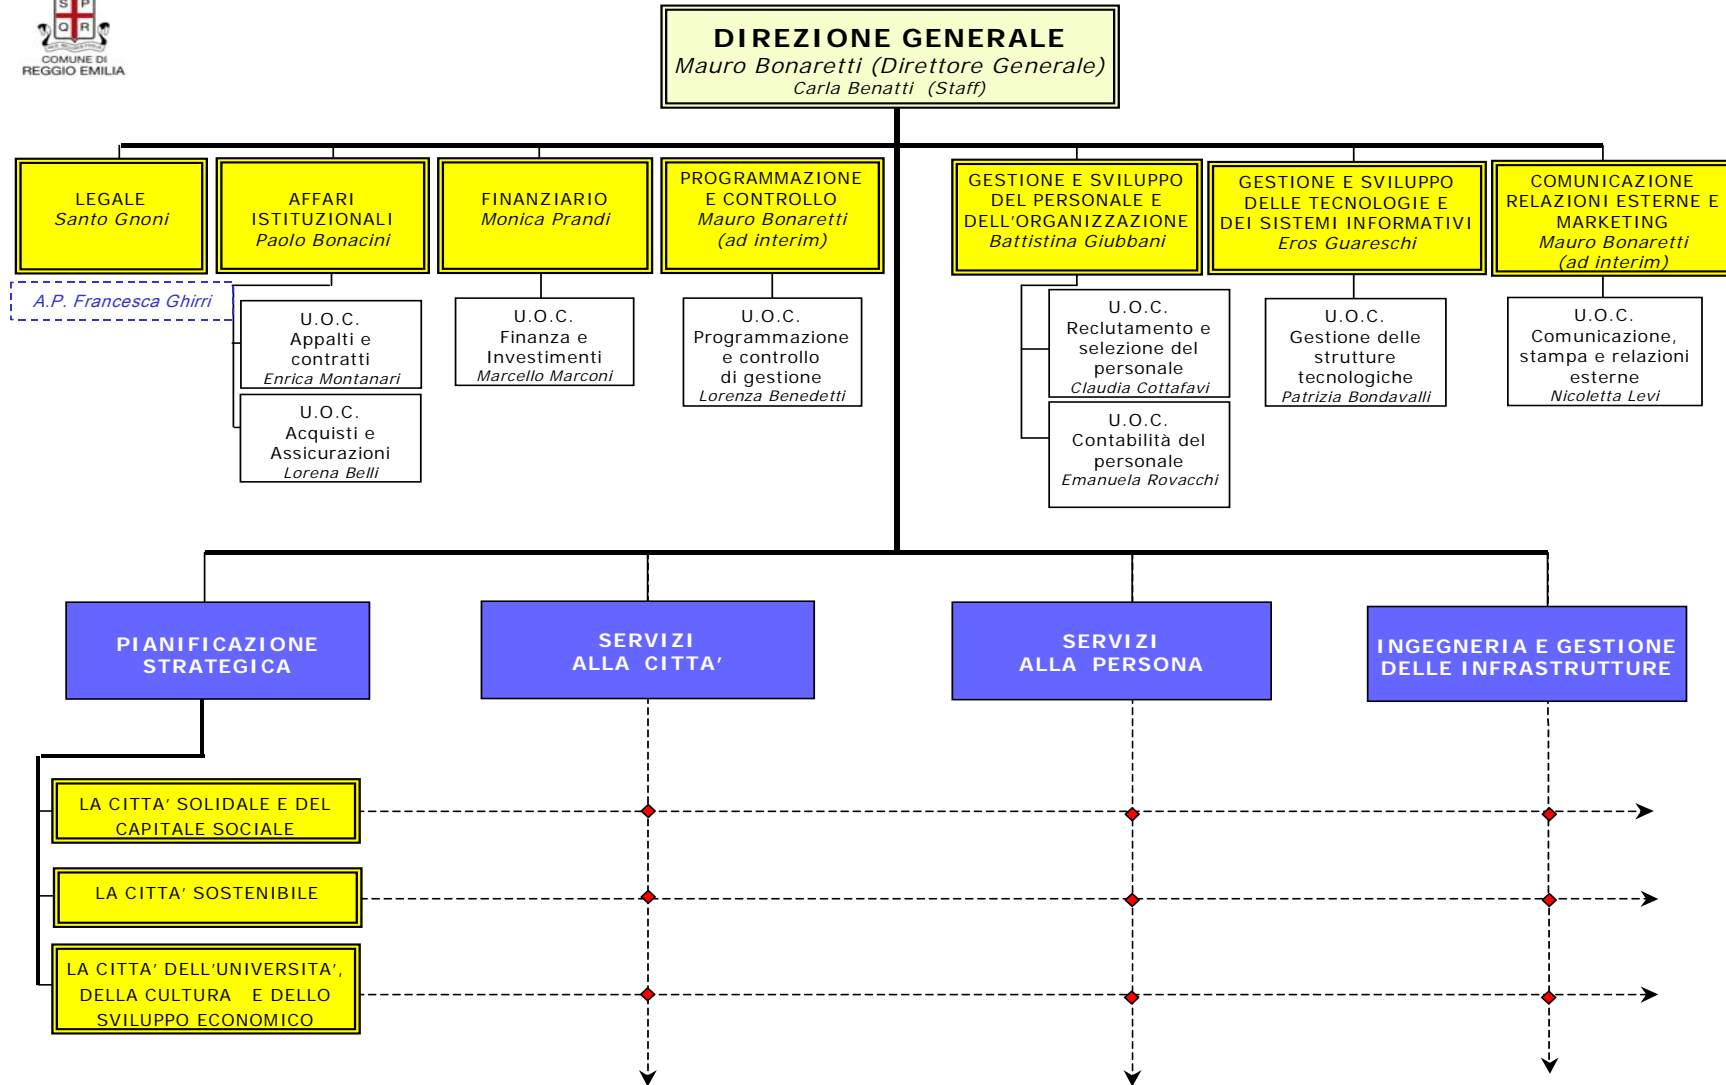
S P Q R
COMUNE DI REGGIO EMILIA

DIREZIONE GENERALE
Mauro Bonaretti (Direttore Generale)
Carla Benatti (Staff)

LEGALE
Santo Gnoni

A.P. Francesca Ghirri

AFFARI ISTITUZIONALI
Paolo Bonacini

U.O.C.
Appalti e contratti
Enrica Montanari

U.O.C.
Acquisti e Assicurazioni
Lorena Belli

FINANZIARIO
Monica Prandi

U.O.C.
Finanza e Investimenti
Marcello Marconi

PROGRAMMAZIONE E CONTROLLO
Mauro Bonaretti
(ad interim)

U.O.C.
Programmazione e controllo di gestione
Lorenza Benedetti

GESTIONE E SVILUPPO DEL PERSONALE E DELL'ORGANIZZAZIONE
Battistina Giubbani

U.O.C.
Reclutamento e selezione del personale
Claudia Cottafavi

U.O.C.
Contabilità del personale
Emanuela Rovacchi

GESTIONE E SVILUPPO DELLE TECNOLOGIE E DEI SISTEMI INFORMATIVI
Eros Guareschi

U.O.C.
Gestione delle strutture tecnologiche
Patrizia Bondavalli

COMUNICAZIONE RELAZIONI ESTERNE E MARKETING
Mauro Bonaretti
(ad interim)

U.O.C.
Comunicazione, stampa e relazioni esterne
Nicoletta Levi

PIANIFICAZIONE STRATEGICA

SERVIZI ALLA CITTA'

SERVIZI ALLA PERSONA

INGEGNERIA E GESTIONE DELLE INFRASTRUTTURE

LA CITTA' SOLIDALE E DEL CAPITALE SOCIALE

LA CITTA' SOSTENIBILE

LA CITTA' DELL'UNIVERSITA', DELLA CULTURA E DELLO SVILUPPO ECONOMICO